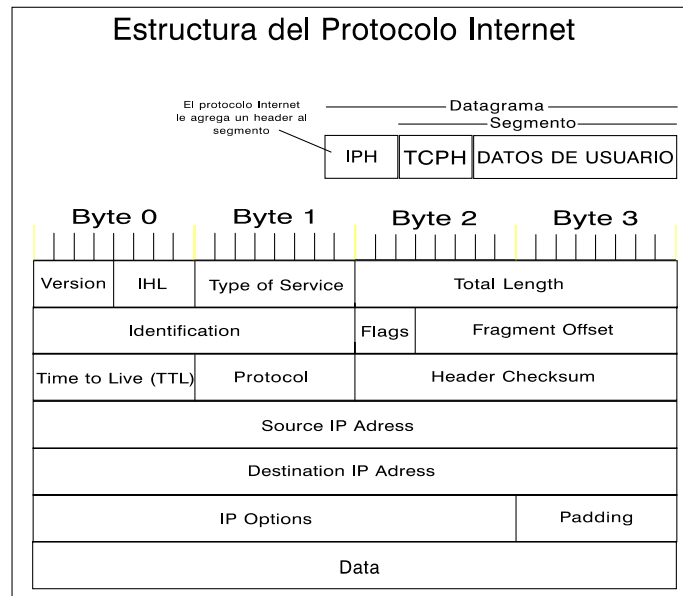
Estructura del Protocolo Internet

El protocolo Internet le agrega un header al segmento

Datagrama

Segmento

| IPH | TCPH | DATOS DE USUARIO |
|---|---|---|

Byte 0 Byte 1 Byte 2 Byte 3

| Version | IHL | Type of Service | Total Length | |
|---|---|---|---|---|
| Identification | | | Flags | Fragment Offset |
| Time to Live (TTL) | | Protocol | Header Checksum | |
| Source IP Adress | | | | |
| Destination IP Adress | | | | |
| IP Options | | | | Padding |
| Data | | | | |